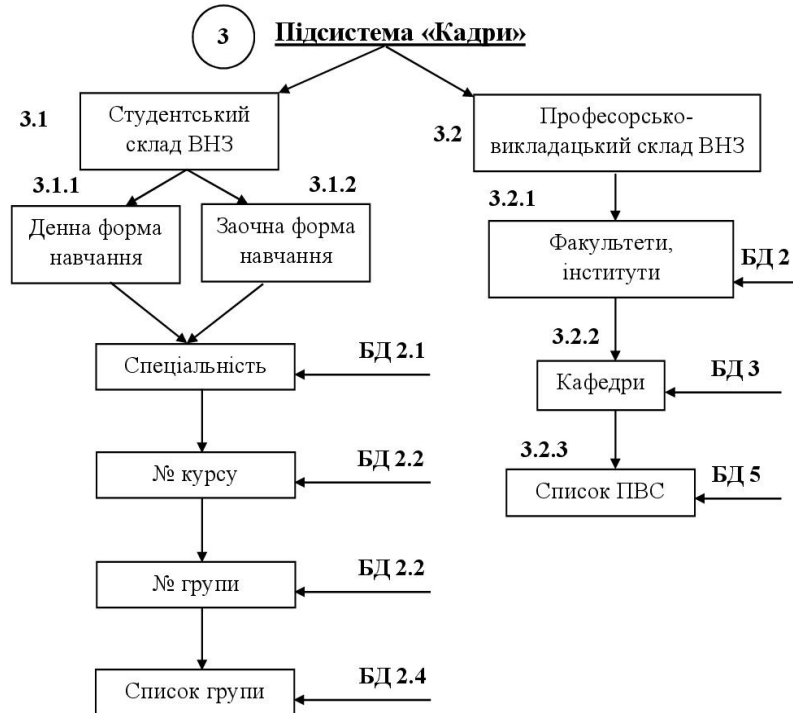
3 Підсистема «Кадри»

3.1
Студентський склад ВНЗ

3.1.1
Денна форма навчання

3.1.2
Заочна форма навчання

Спеціальність
БД 2.1

№ курсу
БД 2.2

№ групи
БД 2.2

Список групи
БД 2.4

3.2
Професорсько-викладацький склад ВНЗ

3.2.1
Факультети, інститути
БД 2

3.2.2
Кафедри
БД 3

3.2.3
Список ПВС
БД 5